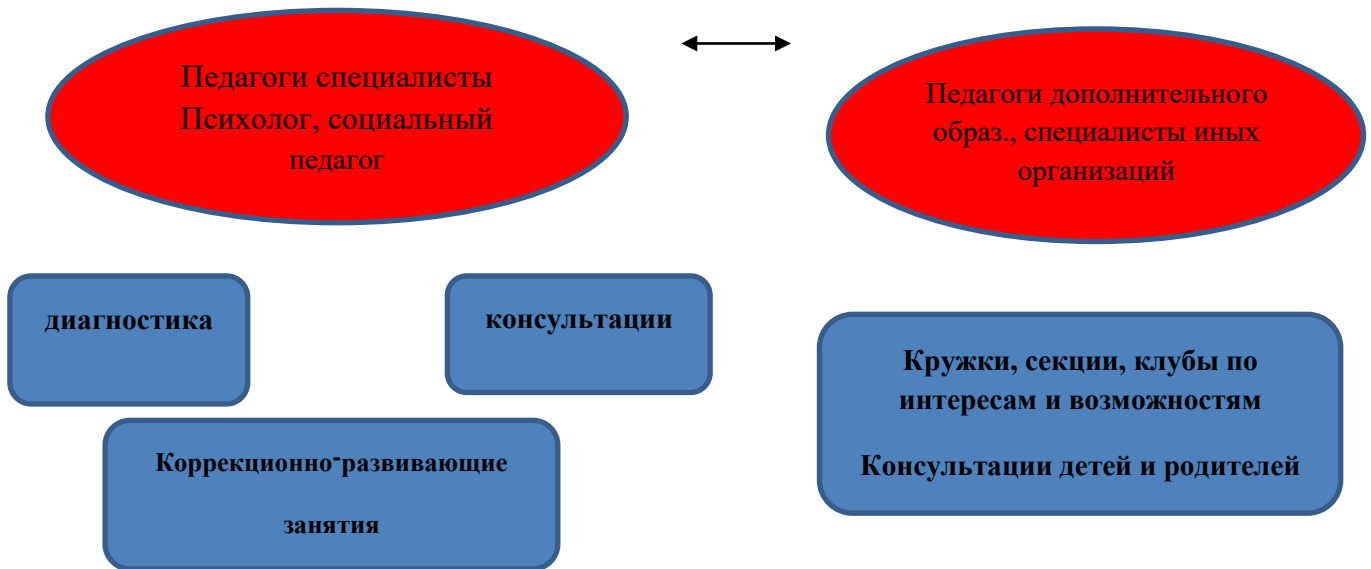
Педагоги специалисты Психолог, социальный педагог

Педагоги дополнительного образ., специалисты иных организаций

диагностика

консультации

Кружки, секции, клубы по интересам и возможностям

Консультации детей и родителей

Коррекционно-развивающие

занятия